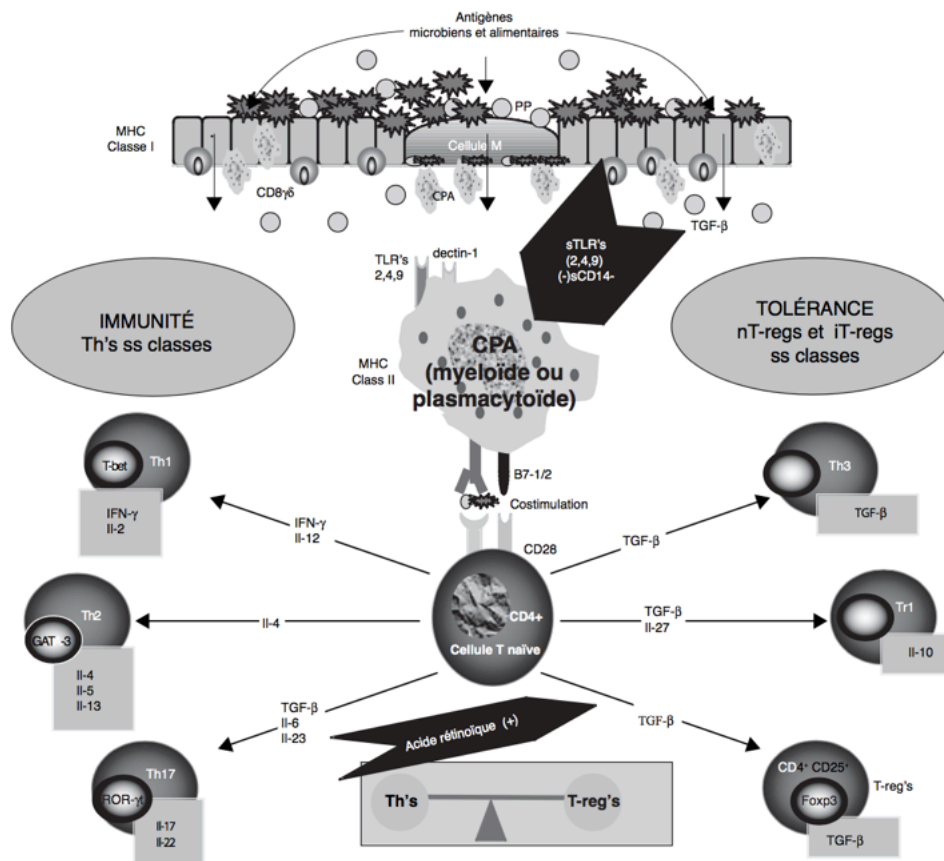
Antigènes microbiens et alimentaires

PP

MHC Classe I

Cellule M

CD8γδ

CPA

TGF-β

TLR's 2,4,9

dectin-1

sTLR's (2,4,9) (-)sCD14-

IMMUNITÉ Th's ss classes

TOLÉRANCE nT-regs et iT-regs ss classes

MHC Class II

CPA (myeloïde ou plasmacytoïde)

T-bet

Th1

IFN-γ
Il-2

B7-1/2

Costimulation

Th3

TGF-β

IFN-γ
Il-12

CD28

TGF-β

Th2

GAT -3

Il-4

CD4+

Cellule T naïve

TGF-β
Il-27

Tr1

Il-10

Il-4
Il-5
Il-13

TGF-β
Il-6
Il-23

Acide rétinoïque (+)

TGF-β

Th17

ROR-γt

Il-17
Il-22

Th's

T-reg's

CD4+ CD25+

T-reg's

Foxp3

TGF-β